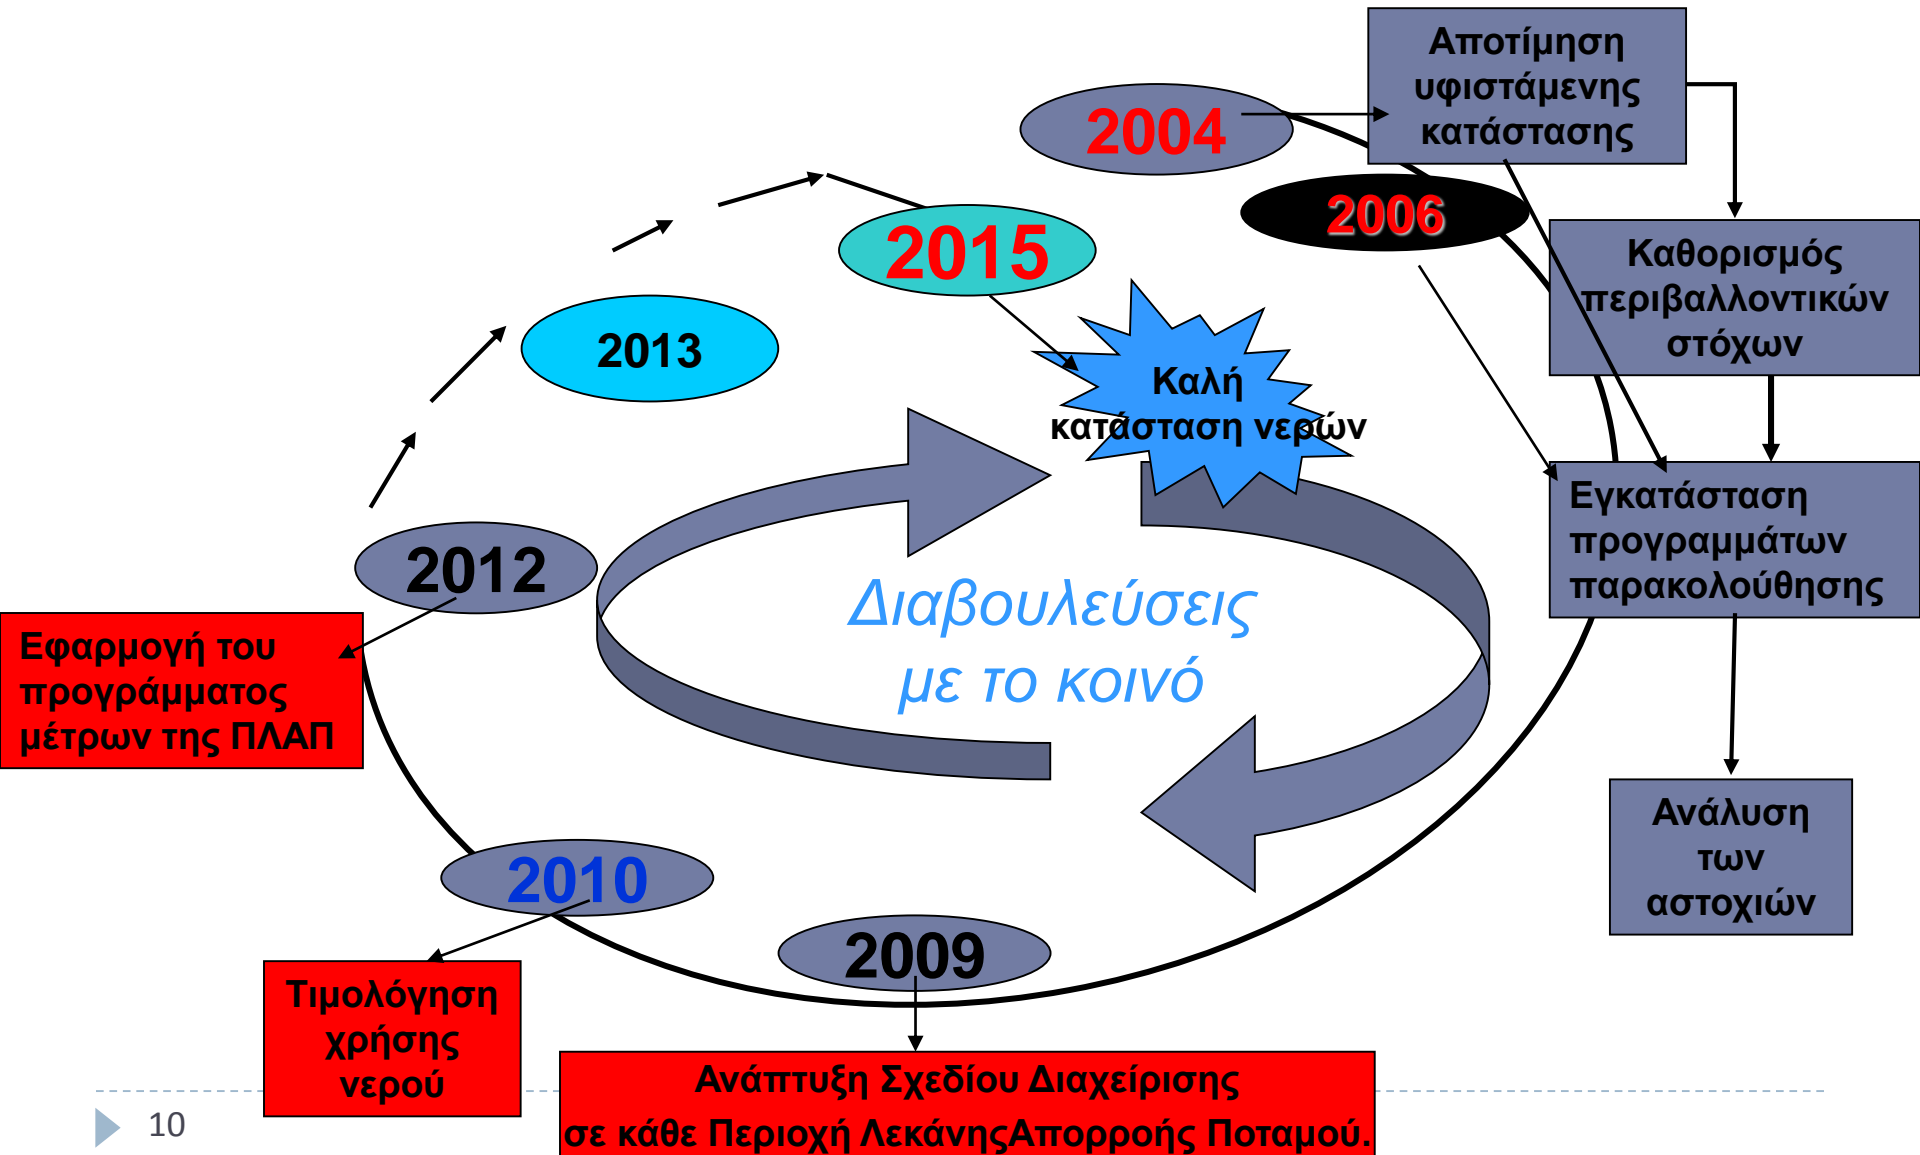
2004

Αποτίμηση υφιστάμενης κατάστασης

2006

Καθορισμός περιβαλλοντικών στόχων

2015

2013

Καλή κατάσταση νερών

Εγκατάσταση προγραμμάτων παρακολούθησης

2012

Εφαρμογή του προγράμματος μέτρων της ΠΛΑΠ

Διαβουλεύσεις με το κοινό

Ανάλυση των αστοχιών

2010

2009

Τιμολόγηση χρήσης νερού

Ανάπτυξη Σχεδίου Διαχείρισης σε κάθε Περιοχή ΛεκάνηςΑπορροής Ποταμού.

10